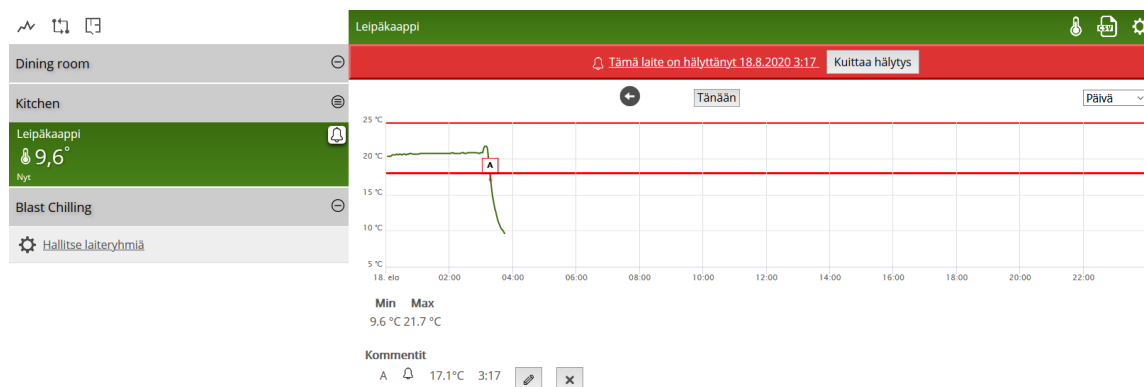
Dining room

Kitchen

Leipäkaappi
9,6°
Nyt

Blast Chilling

Hallitse laiteryhmiä

Leipäkaappi

Tämä laite on hälyttänyt 18.8.2020 3:17 Kuittaa hälytys

Tänään

Päivä

25 °C
20 °C
15 °C
10 °C
5 °C

A

18. elo 02:00 04:00 06:00 08:00 10:00 12:00 14:00 16:00 18:00 20:00 22:00

| Min | Max |
|---|---|
| 9.6 °C | 21.7 °C |

Kommentit
A 17.1°C 3:17